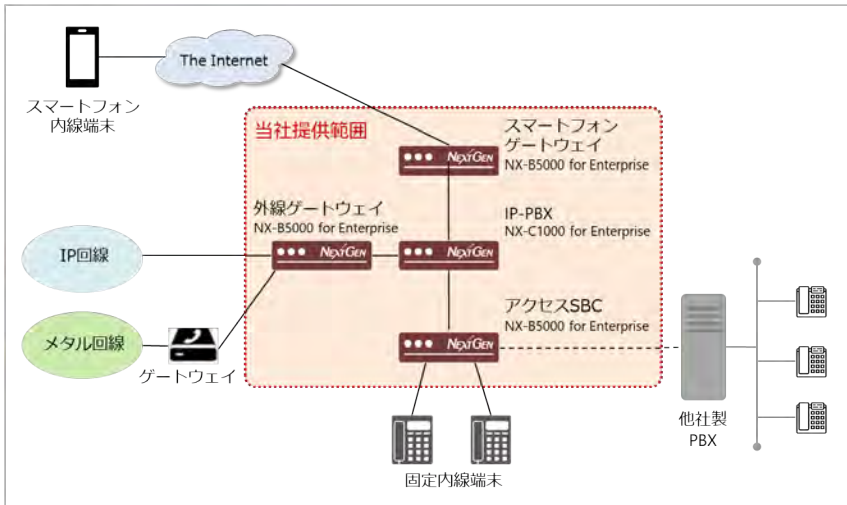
The Internet

スマートフォン
内線端末

当社提供範囲

スマートフォン
ゲートウェイ
NX-B5000 for Enterprise

NEXTGEN

外線ゲートウェイ
NX-B5000 for Enterprise

NEXTGEN

IP-PBX
NX-C1000 for Enterprise

NEXTGEN

IP回線

メタル回線

ゲートウェイ

アクセスSBC
NX-B5000 for Enterprise

NEXTGEN

他社製
PBX

固定内線端末